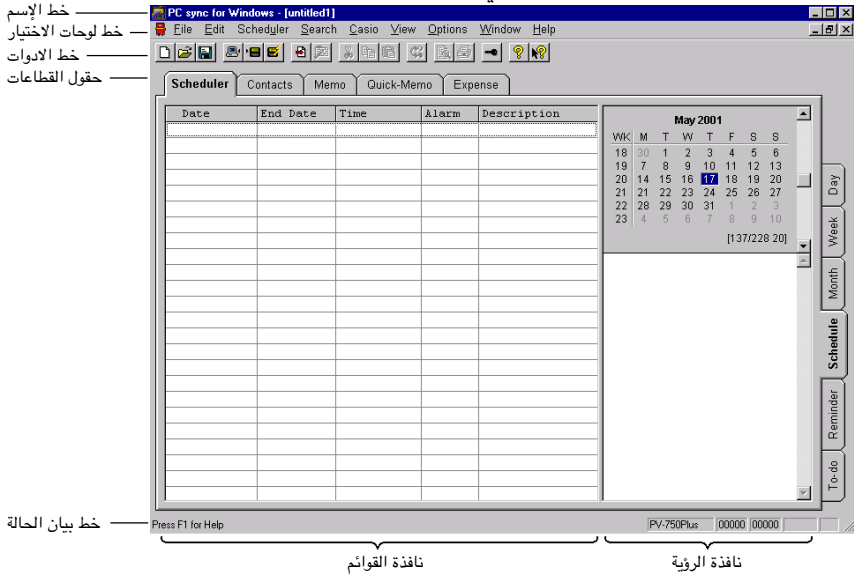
خط الإسم
خط لوحات الاختيار
خط الادوات
حقول القطاعات

PC sync for Windows - [untitled1]

File Edit Scheduler Search Casio View Options Window Help

Scheduler | Contacts | Memo | Quick-Memo | Expense

| Date | End Date | Time | Alarm | Description |
|---|---|---|---|---|

May 2001

| WK | M | T | W | T | F | S | S |
|---|---|---|---|---|---|---|---|
| 18 | 30 | 1 | 2 | 3 | 4 | 5 | 6 |
| 19 | 7 | 8 | 9 | 10 | 11 | 12 | 13 |
| 20 | 14 | 15 | 16 | 17 | 18 | 19 | 20 |
| 21 | 21 | 22 | 23 | 24 | 25 | 26 | 27 |
| 22 | 28 | 29 | 30 | 31 | 1 | 2 | 3 |
| 23 | 4 | 5 | 6 | 7 | 8 | 9 | 10 |

[137/228 20]

Day
Week
Month
Schedule
Reminder
To-do

خط بيان الحالة

Press F1 for Help

PV-750Plus 00000 00000

نافذة القوائم
نافذة الرؤية